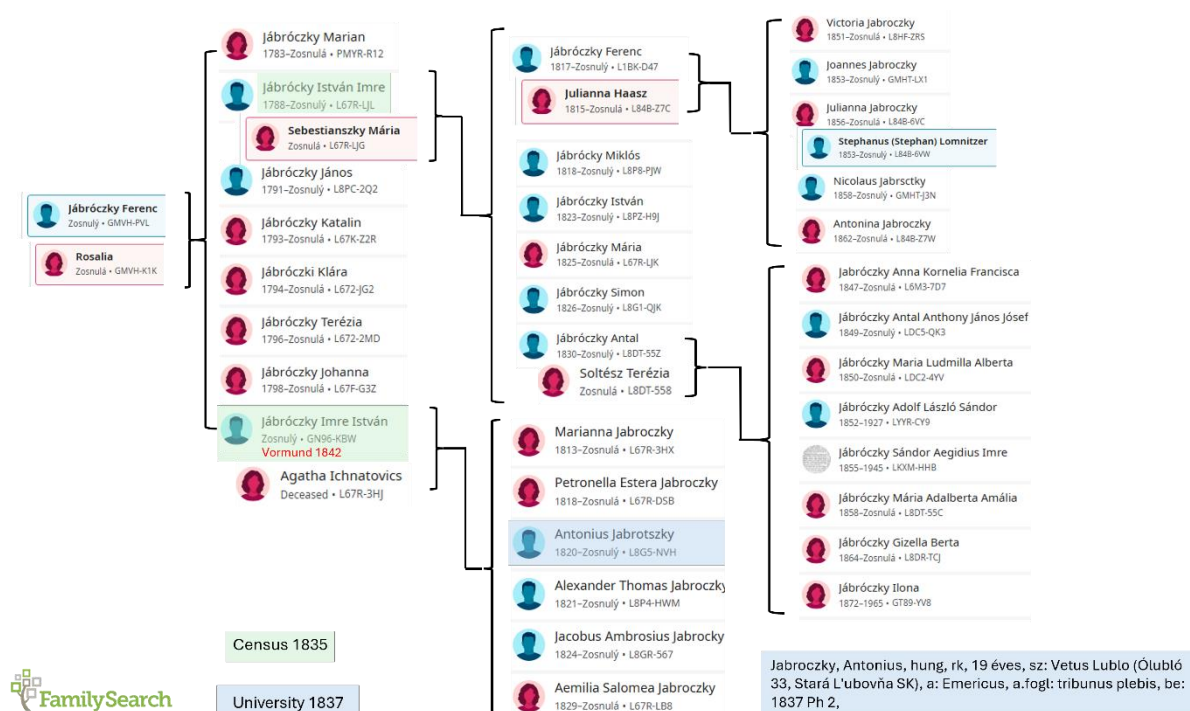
Jábróczky Ferenc
Zosnulý • GMVH-PVL

Rosalia
Zosnulá • GMVH-K1K

Jábróczky Marian
1783–Zosnulá • PMYR-R12

Jábróczky István Imre
1788–Zosnulý • L67R-LJL

Sebestianszky Mária
Zosnulá • L67R-LJG

Jábróczky János
1791–Zosnulý • L8PC-2Q2

Jábróczky Katalin
1793–Zosnulá • L67K-Z2R

Jábróczki Klára
1794–Zosnulá • L672-JG2

Jábróczky Terézia
1796–Zosnulá • L672-2MD

Jábróczky Johanna
1798–Zosnulá • L67F-G3Z

Jábróczky Imre István
Zosnulý • GN96-KBW
Vormund 1842

Agatha Ichnatovics
Deceased • L67R-3HJ

Jábróczky Ferenc
1817–Zosnulý • L1BK-D47

Julianna Haasz
1815–Zosnulá • L84B-Z7C

Jábróczky Miklós
1818–Zosnulý • L8P8-PJW

Jábróczky István
1823–Zosnulý • L8PZ-H9J

Jábróczky Mária
1825–Zosnulá • L67R-LJK

Jábróczky Simon
1826–Zosnulý • L8G1-QJK

Jábróczky Antal
1830–Zosnulý • L8DT-55Z

Soltész Terézia
Zosnulá • L8DT-558

Marianna Jabroczky
1813–Zosnulá • L67R-3HX

Petronella Estera Jabroczky
1818–Zosnulá • L67R-DSB

Antonius Jabrotszky
1820–Zosnulý • L8G5-NVH

Alexander Thomas Jabroczky
1821–Zosnulý • L8P4-HWM

Jacobus Ambrosius Jabrocky
1824–Zosnulý • L8GR-567

Aemilia Salomea Jabroczky
1829–Zosnulá • L67R-LB8

Victoria Jabroczky
1851–Zosnulá • L8HF-ZRS

Joannes Jabroczky
1853–Zosnulý • GMHT-LX1

Julianna Jabroczky
1856–Zosnulá • L84B-6VC

Stephanus (Stephan) Lomnitzer
1853–Zosnulý • L84B-6VW

Nicolaus Jabrsctky
1858–Zosnulý • GMHT-J3N

Antonina Jabroczky
1862–Zosnulá • L84B-Z7W

Jábróczky Anna Kornelia Francisca
1847–Zosnulá • L6M3-7D7

Jábróczky Antal Anthony János Jósef
1849–Zosnulý • LDC5-QK3

Jábróczky Maria Ludmilla Alberta
1850–Zosnulá • LDC2-4YV

Jábróczky Adolf László Sándor
1852–1927 • LYYR-CY9

Jábróczky Sándor Aegidius Imre
1855–1945 • LKXM-HHB

Jábróczky Mária Adalberta Amália
1858–Zosnulá • L8DT-55C

Jábróczky Gizella Berta
1864–Zosnulá • L8DR-TCJ

Jábróczky Ilona
1872–1965 • GT89-YV8

Census 1835

University 1837

Jabroczky, Antonius, hung, rk, 19 éves, sz: Vetus Lublo (Ólubló 33, Stará L'ubovňa SK), a: Emericus, a.fogl: tribunus plebis, be: 1837 Ph 2,

FamilySearch